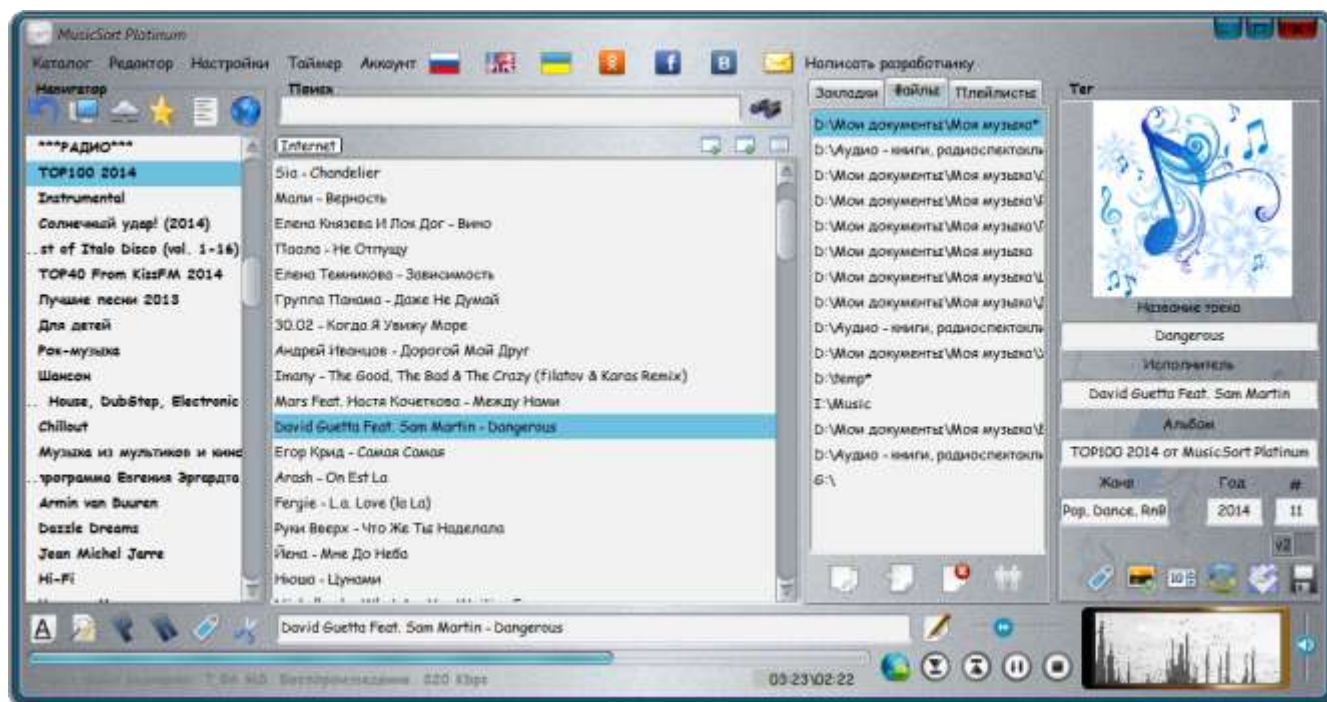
MusicSort Platinum

Каталог Редактор Настройки Таймер Аккаунт Написать разработчику

Навигатор

***РАДИО***
TOP100 2014
Instrumental
Солнечный удар! (2014)
..st of Italo Disco (vol. 1-16)
TOP40 From KissFM 2014
Лучшие песни 2013
Для детей
Рок-музыка
Шансон
.. House, DubStep, Electronic
Chillout
Музыка из мультиков и кино
..программа Евгения Эргардта
Armin van Buuren
Dazzle Dreams
Jean Michel Jarre
Hi-Fi

Поиск

Internet

Sia - Chandelier
Мали - Верность
Елена Князева И Лок Дог - Вино
Паола - Не Отпущу
Елена Темникова - Зависимость
Группа Панама - Даже Не Думай
30.02 - Когда Я Увижу Море
Андрей Иванцов - Дорогой Мой Друг
Imany - The Good, The Bad & The Crazy (Filatov & Karas Remix)
Mars Feat. Настя Кочеткова - Между Нами
David Guetta Feat. Sam Martin - Dangerous
Егор Крид - Самая Самая
Arash - On Est La
Fergie - L.a. Love (la La)
Руки Вверх - Что Же Ты Наделала
Йена - Мне До Неба
Нюша - Цунами

Закладки Файлы Плейлисты

D:\Мои документы\Моя музыка*
D:\Аудио - книги, радиоспектакли
D:\Мои документы\Моя музыка\
D:\Мои документы\Моя музыка\
D:\Мои документы\Моя музыка\
D:\Мои документы\Моя музыка
D:\Мои документы\Моя музыка\
D:\Мои документы\Моя музыка\
D:\Аудио - книги, радиоспектакли
D:\Мои документы\Моя музыка\
D:\temp*
I:\Music
D:\Мои документы\Моя музыка\
D:\Аудио - книги, радиоспектакли
G:\

Тег

Название трека
Dangerous
Исполнитель
David Guetta Feat. Sam Martin
Альбом
TOP100 2014 от MusicSort Platinum
Жанр
Pop, Dance, RnB
Год
2014
#
11
v2

David Guetta Feat. Sam Martin - Dangerous

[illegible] 320 Kbps

03:23\02:22